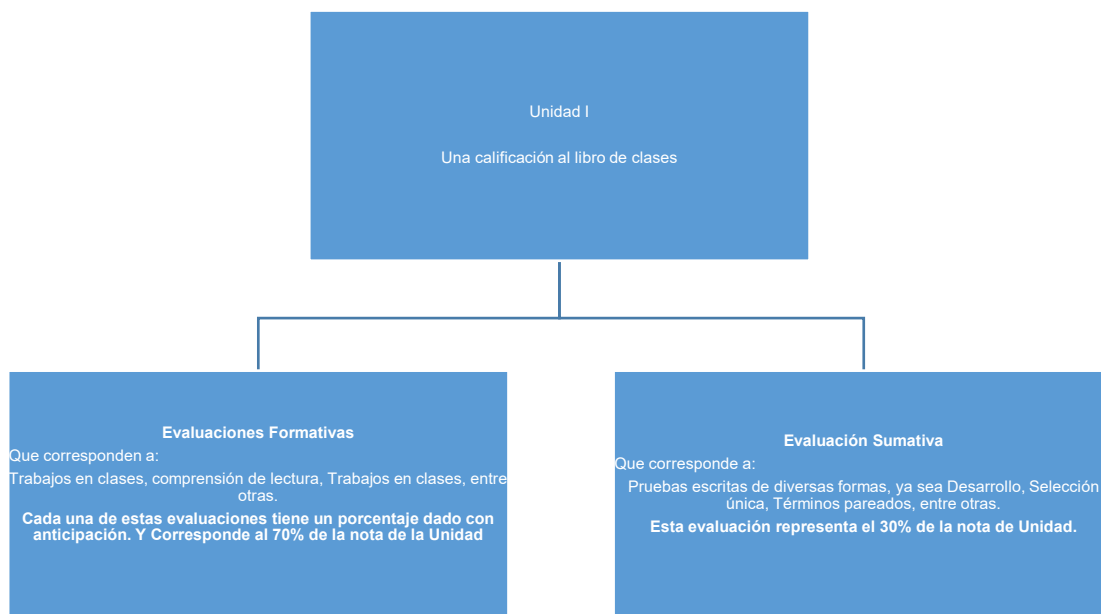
Unidad I

Una calificación al libro de clases

Evaluaciones Formativas
Que corresponden a:
Trabajos en clases, comprensión de lectura, Trabajos en clases, entre otras.
Cada una de estas evaluaciones tiene un porcentaje dado con anticipación. Y Corresponde al 70% de la nota de la Unidad

Evaluación Sumativa
Que corresponde a:
Pruebas escritas de diversas formas, ya sea Desarrollo, Selección única, Términos pareados, entre otras.
Esta evaluación representa el 30% de la nota de Unidad.